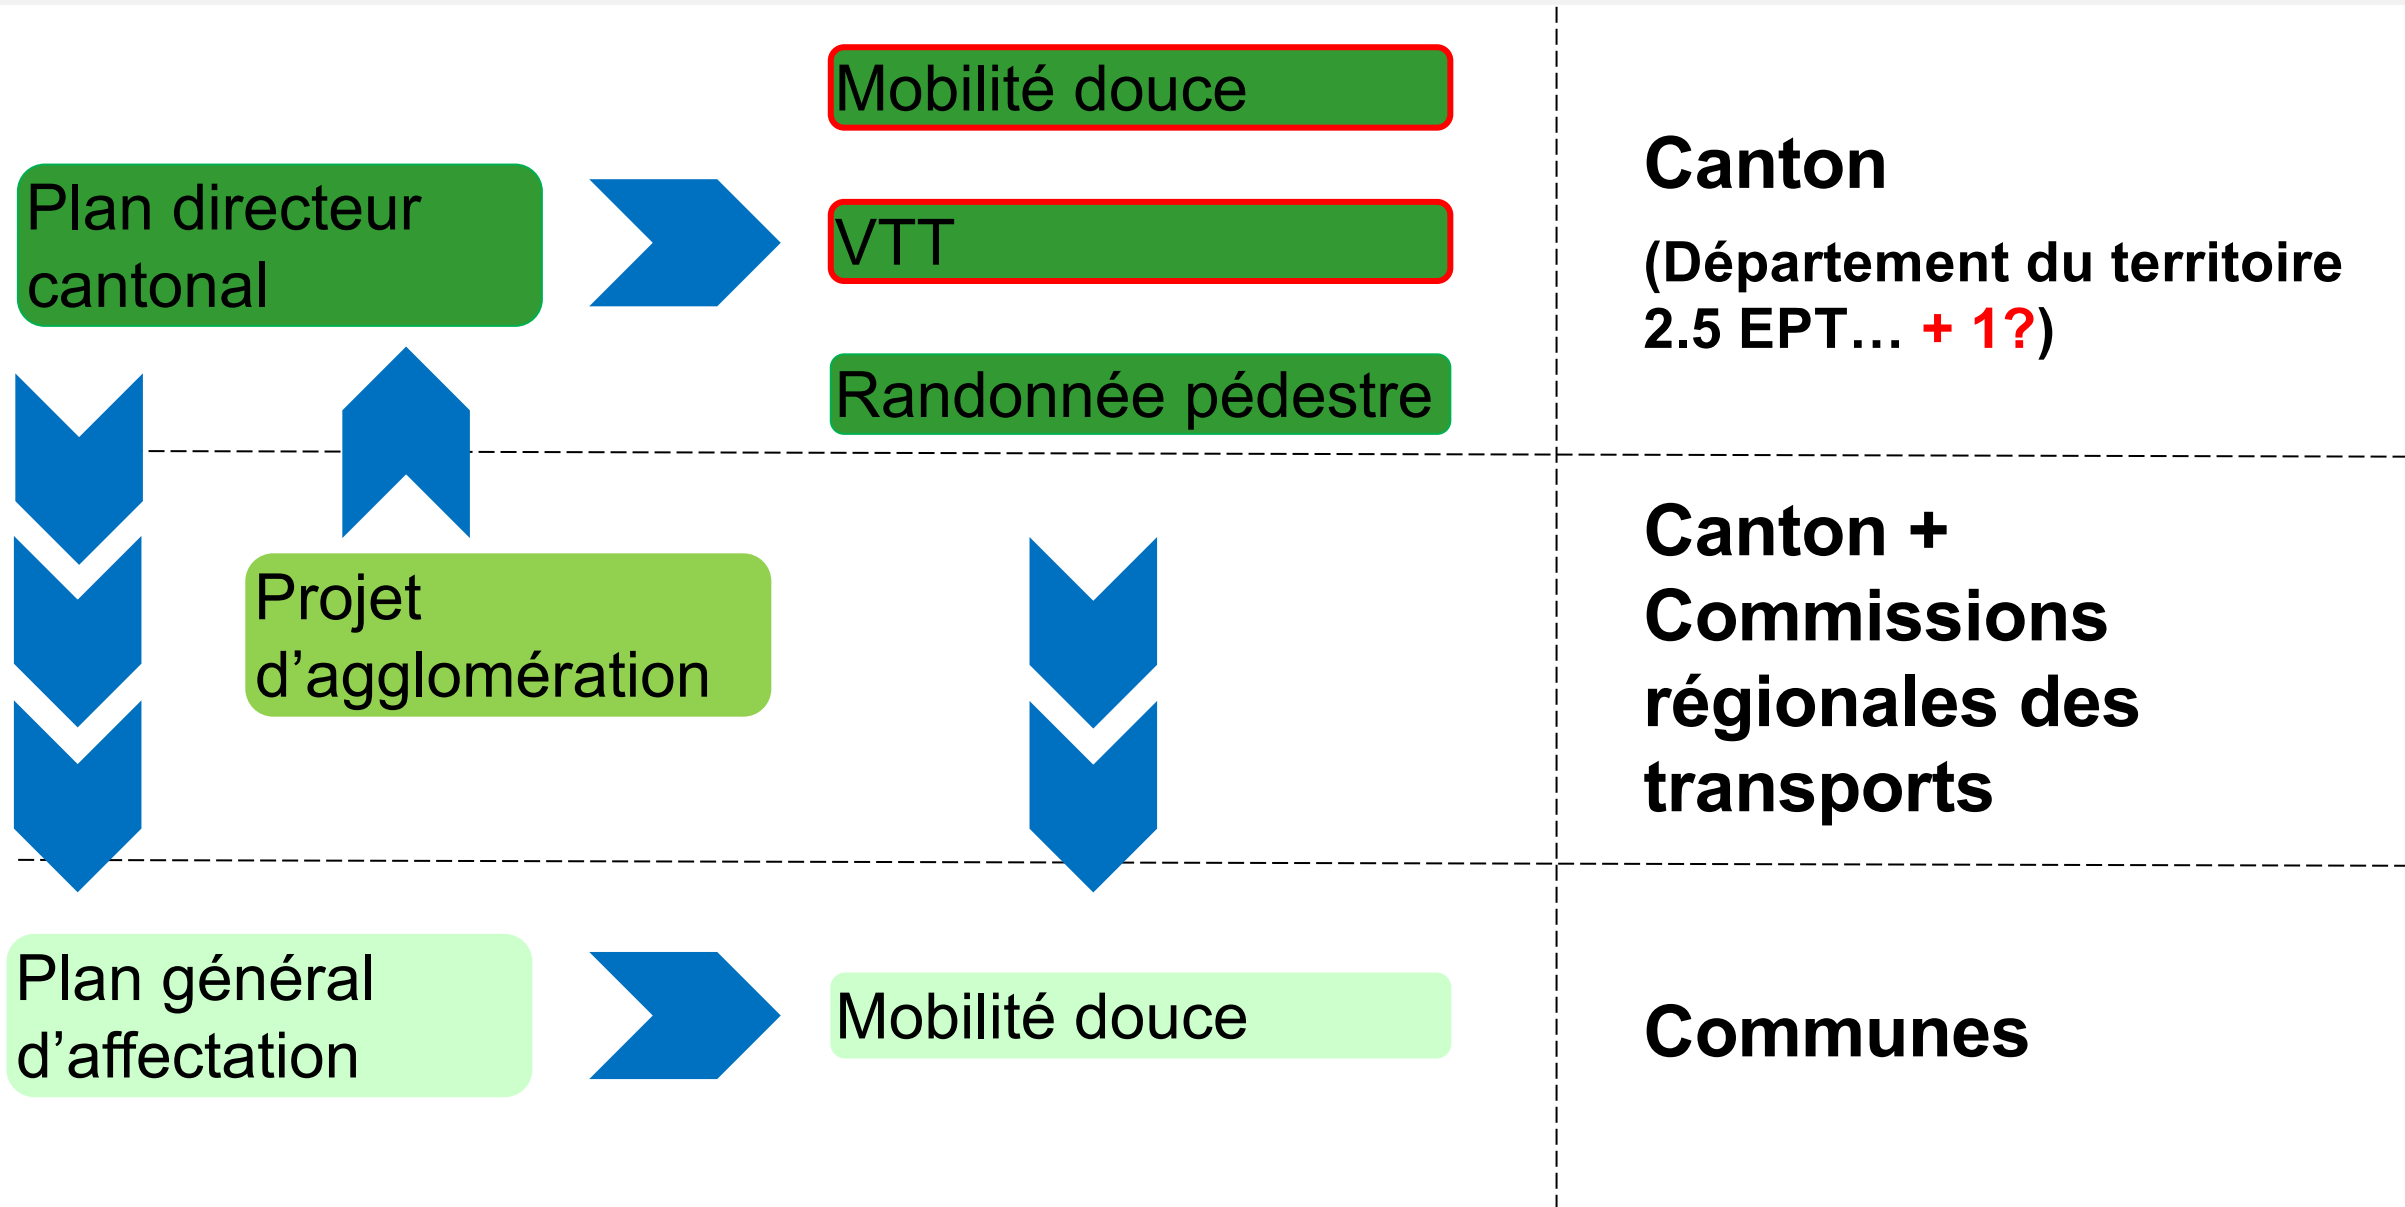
Mobilité douce

Plan directeur cantonal

VTT

Randonnée pédestre

Canton

(Département du territoire 2.5 EPT… + 1?)

Projet d’agglomération

Canton + Commissions régionales des transports

Plan général d’affectation

Mobilité douce

Communes